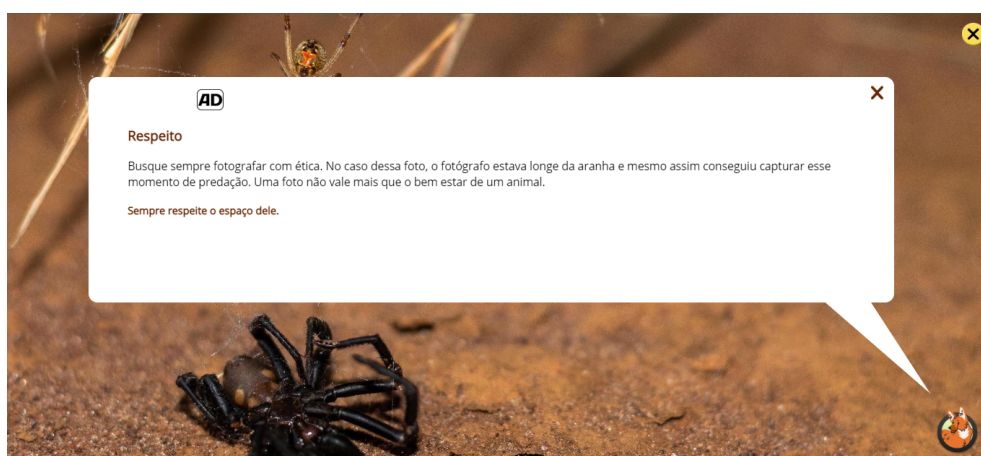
AD

Respeito

Busque sempre fotografar com ética. No caso dessa foto, o fotógrafo estava longe da aranha e mesmo assim conseguiu capturar esse momento de predação. Uma foto não vale mais que o bem estar de um animal.

Sempre respeite o espaço dele.